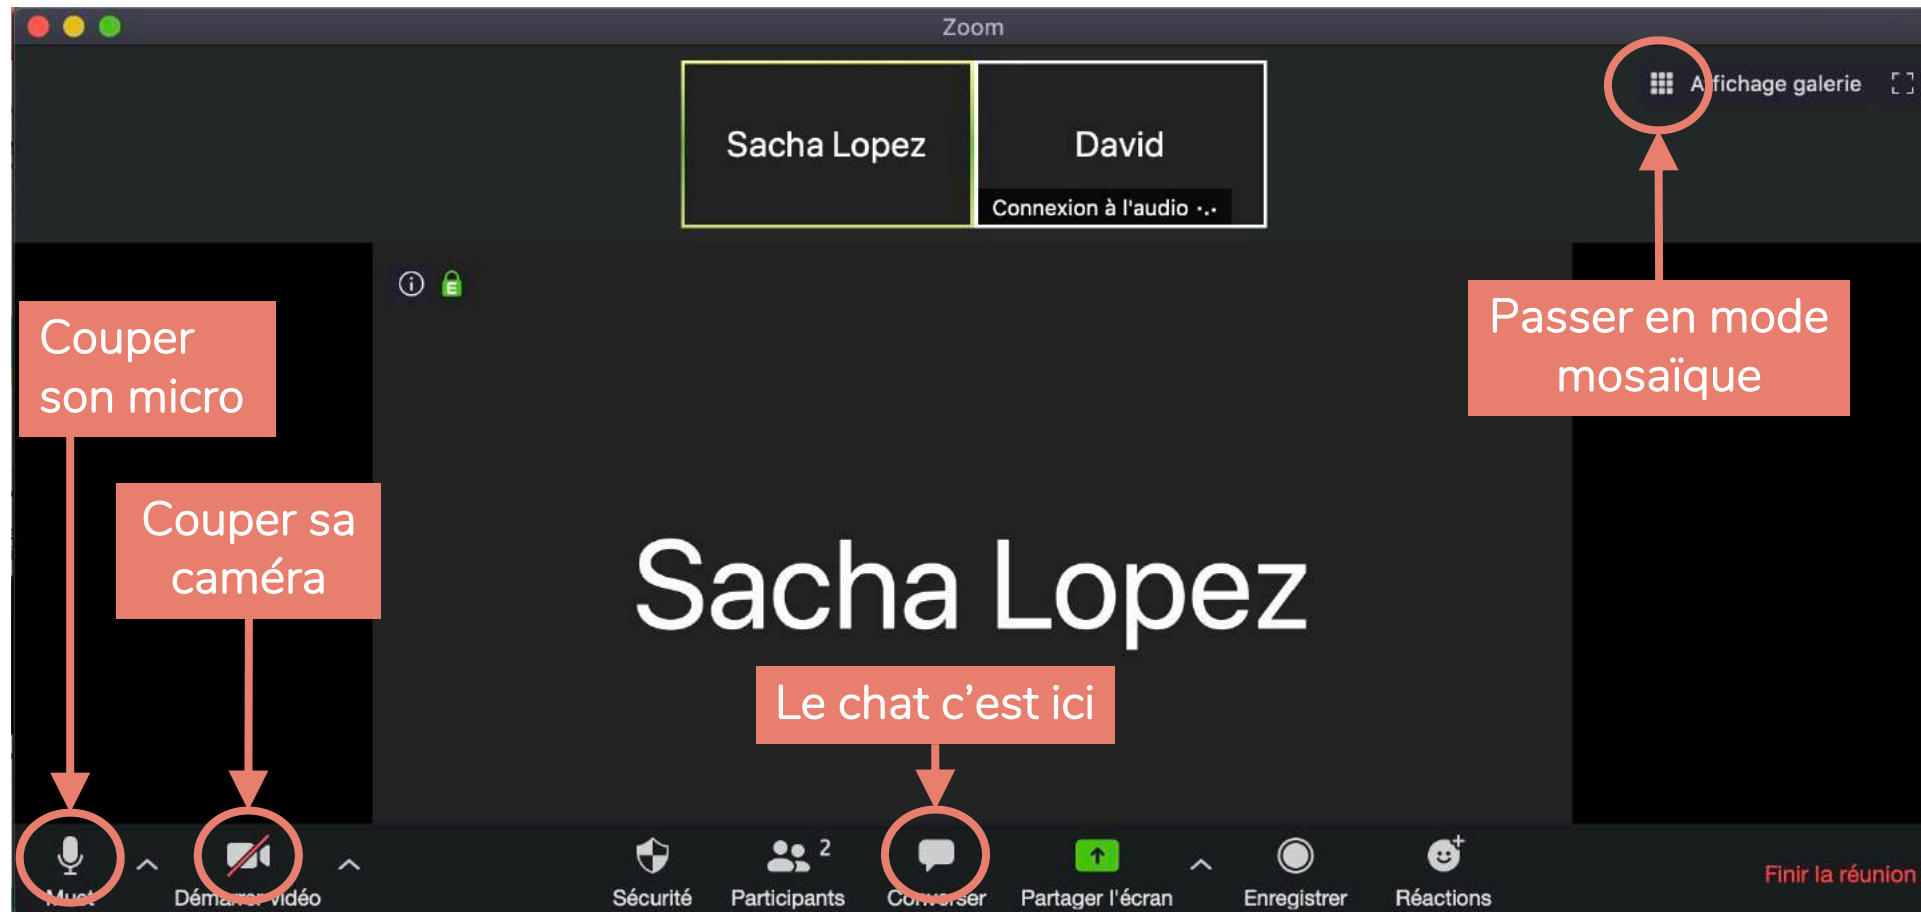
Zoom

Sacha Lopez

David

Connexion à l'audio

Affichage galerie

Couper son micro

Couper sa caméra

Passer en mode mosaïque

Sacha Lopez

Le chat c'est ici

Muet

Démarrer vidéo

Sécurité

Participants 2

Converser

Partager l'écran

Enregistrer

Réactions

Finir la réunion